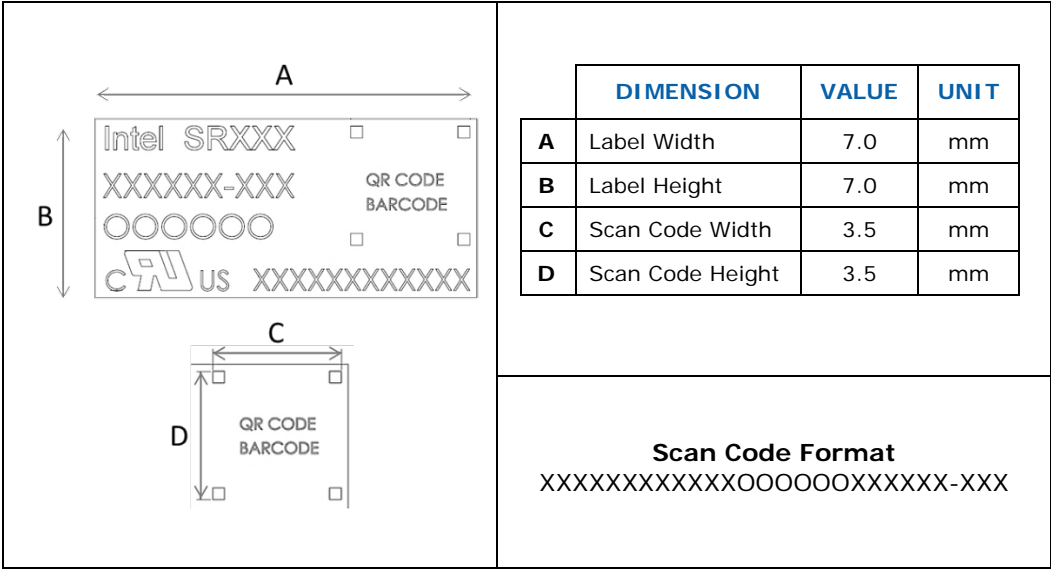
A

B

Intel SRXXX

XXXXXX-XXX

OOOOOO

C US XXXXXXXXXXX

QR CODE
BARCODE

C

D

QR CODE
BARCODE

| | DIMENSION | VALUE | UNIT |
|---|---|---|---|
| A | Label Width | 7.0 | mm |
| B | Label Height | 7.0 | mm |
| C | Scan Code Width | 3.5 | mm |
| D | Scan Code Height | 3.5 | mm |

Scan Code Format
XXXXXXXXXXXOOOOOOXXXXXX-XXX